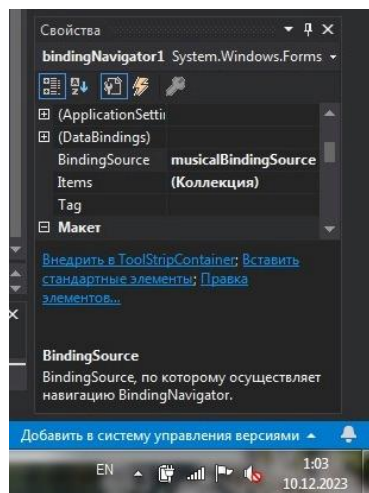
Свойства

bindingNavigator1 System.Windows.Forms

| ⊞ (ApplicationSetti | |
|---|---|
| ⊞ (DataBindings) | |
| BindingSource | musicalBindingSource |
| Items | (Коллекция) |
| Tag | |

⊟ Макет

Внедрить в ToolStripContainer; Вставить стандартные элементы; Правка элементов...

BindingSource

BindingSource, по которому осуществляет навигацию BindingNavigator.

Добавить в систему управления версиями

EN

1:03
10.12.2023